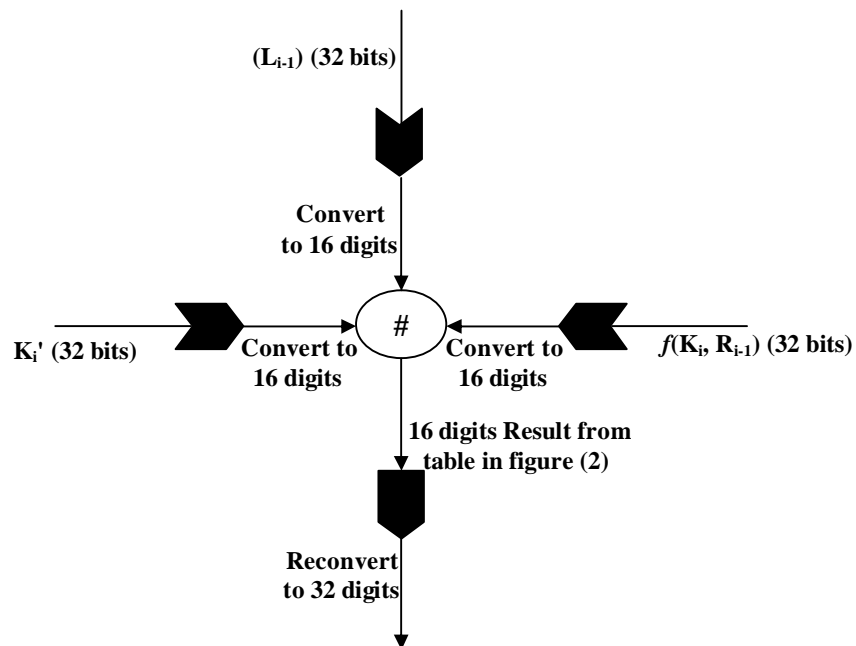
$(L_{i-1})$ (32 bits)

Convert to 16 digits

$K_i'$ (32 bits)

Convert to 16 digits

#

Convert to 16 digits

$f(K_i, R_{i-1})$ (32 bits)

16 digits Result from table in figure (2)

Reconvert to 32 digits